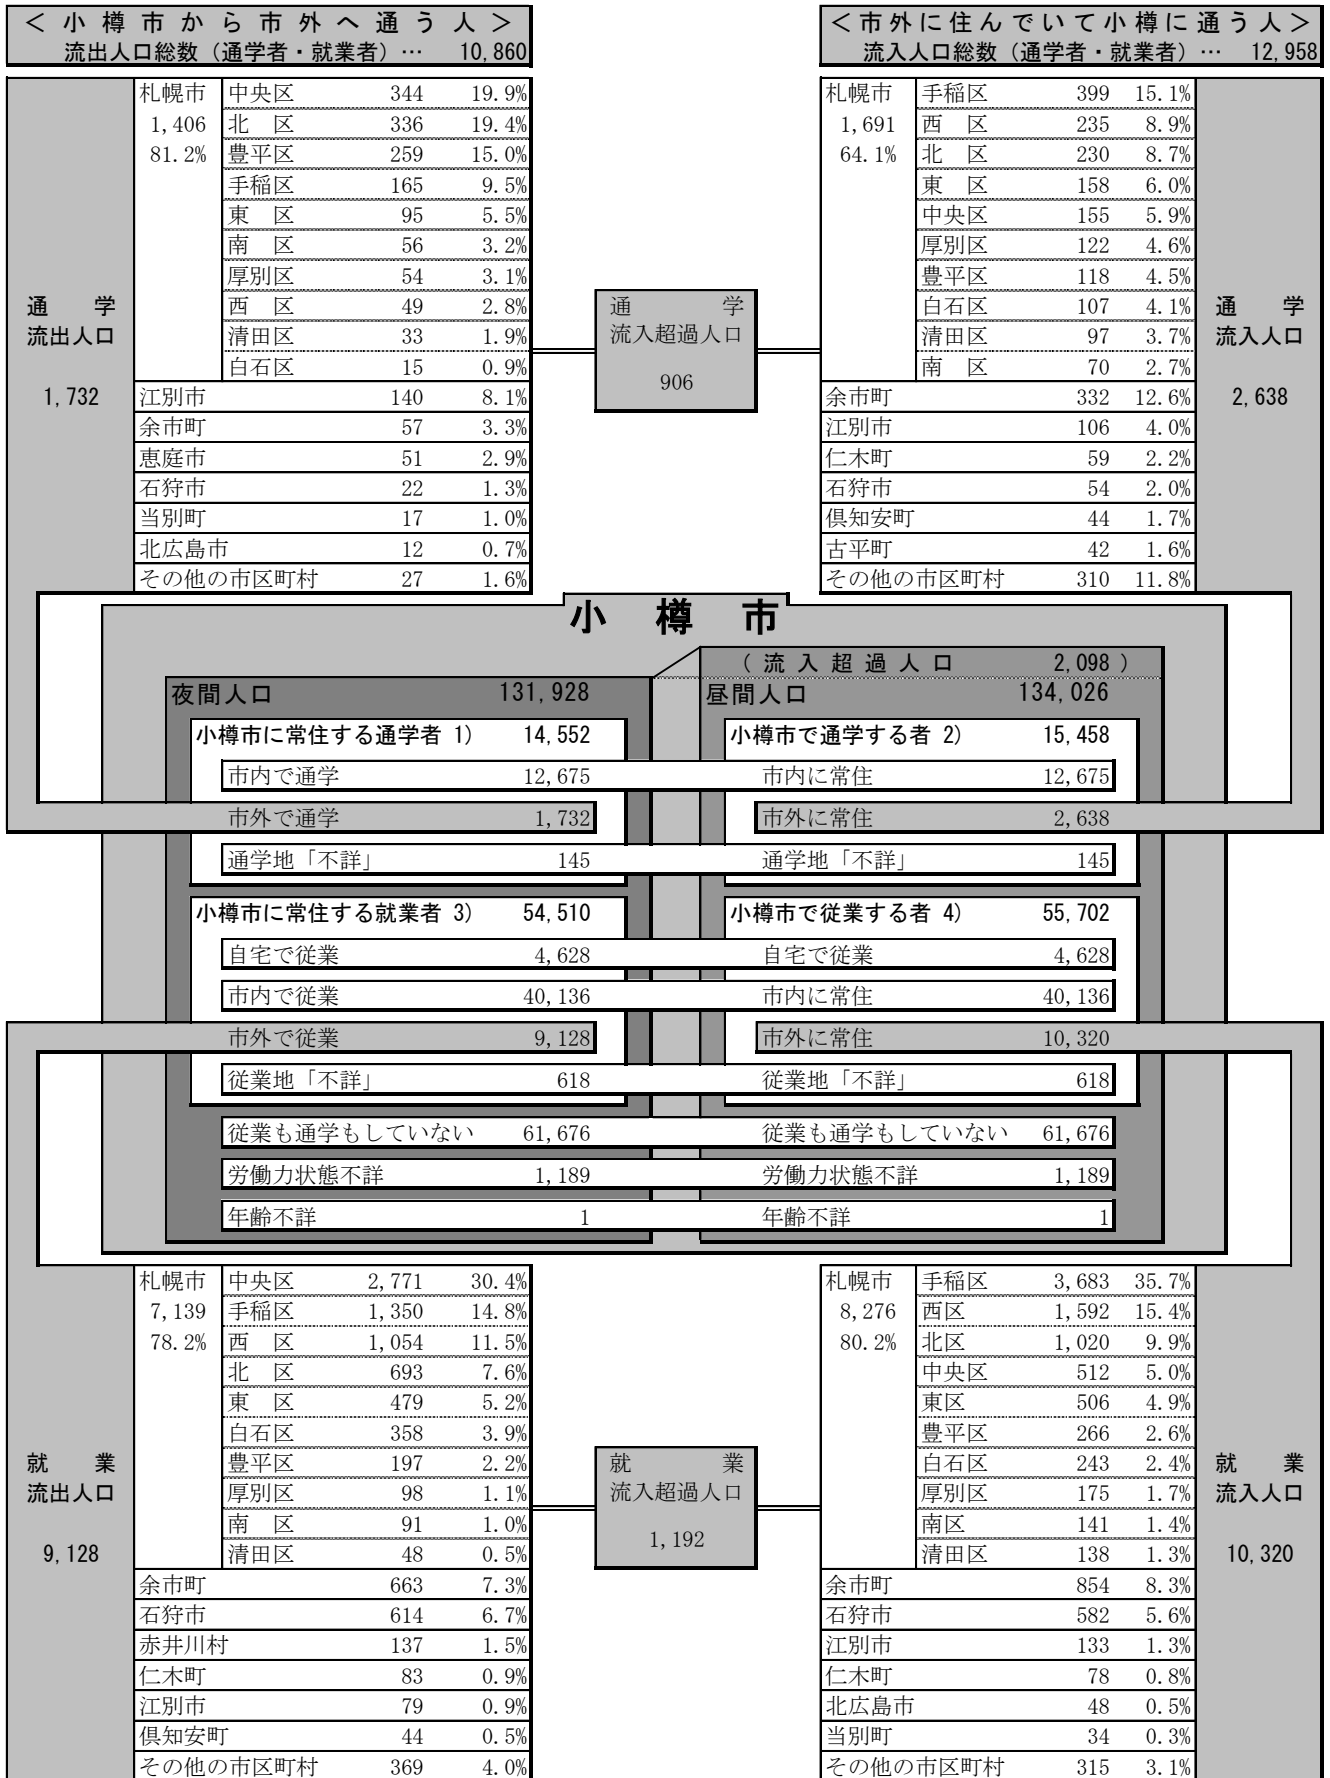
＜小樽市から市外へ通う人＞
流出人口総数（通学者・就業者）… 10,860

＜市外に住んでいて小樽に通う人＞
流入人口総数（通学者・就業者）… 12,958

通学
流出人口
1,732

| 札幌市 1,406 81.2% | 中央区 | 344 | 19.9% |
|---|---|---|---|
| | 北区 | 336 | 19.4% |
| | 豊平区 | 259 | 15.0% |
| | 手稲区 | 165 | 9.5% |
| | 東区 | 95 | 5.5% |
| | 南区 | 56 | 3.2% |
| | 厚別区 | 54 | 3.1% |
| | 西区 | 49 | 2.8% |
| | 清田区 | 33 | 1.9% |
| | 白石区 | 15 | 0.9% |
| 江別市 | | 140 | 8.1% |
| 余市町 | | 57 | 3.3% |
| 恵庭市 | | 51 | 2.9% |
| 石狩市 | | 22 | 1.3% |
| 当別町 | | 17 | 1.0% |
| 北広島市 | | 12 | 0.7% |
| その他の市区町村 | | 27 | 1.6% |

通学
流入超過人口
906

| 札幌市 1,691 64.1% | 手稲区 | 399 | 15.1% |
|---|---|---|---|
| | 西区 | 235 | 8.9% |
| | 北区 | 230 | 8.7% |
| | 東区 | 158 | 6.0% |
| | 中央区 | 155 | 5.9% |
| | 厚別区 | 122 | 4.6% |
| | 豊平区 | 118 | 4.5% |
| | 白石区 | 107 | 4.1% |
| | 清田区 | 97 | 3.7% |
| | 南区 | 70 | 2.7% |
| 余市町 | | 332 | 12.6% |
| 江別市 | | 106 | 4.0% |
| 仁木町 | | 59 | 2.2% |
| 石狩市 | | 54 | 2.0% |
| 倶知安町 | | 44 | 1.7% |
| 古平町 | | 42 | 1.6% |
| その他の市区町村 | | 310 | 11.8% |

通学
流入人口
2,638

小樽市

（流入超過人口 2,098）

夜間人口 131,928
小樽市に常住する通学者 1) 14,552
市内で通学 12,675
市外で通学 1,732
通学地「不詳」 145
小樽市に常住する就業者 3) 54,510
自宅で従業 4,628
市内で従業 40,136
市外で従業 9,128
従業地「不詳」 618
従業も通学もしていない 61,676
労働力状態不詳 1,189
年齢不詳 1

昼間人口 134,026
小樽市で通学する者 2) 15,458
市内に常住 12,675
市外に常住 2,638
通学地「不詳」 145
小樽市で従業する者 4) 55,702
自宅で従業 4,628
市内に常住 40,136
市外に常住 10,320
従業地「不詳」 618
従業も通学もしていない 61,676
労働力状態不詳 1,189
年齢不詳 1

就業
流出人口
9,128

| 札幌市 7,139 78.2% | 中央区 | 2,771 | 30.4% |
|---|---|---|---|
| | 手稲区 | 1,350 | 14.8% |
| | 西区 | 1,054 | 11.5% |
| | 北区 | 693 | 7.6% |
| | 東区 | 479 | 5.2% |
| | 白石区 | 358 | 3.9% |
| | 豊平区 | 197 | 2.2% |
| | 厚別区 | 98 | 1.1% |
| | 南区 | 91 | 1.0% |
| | 清田区 | 48 | 0.5% |
| 余市町 | | 663 | 7.3% |
| 石狩市 | | 614 | 6.7% |
| 赤井川村 | | 137 | 1.5% |
| 仁木町 | | 83 | 0.9% |
| 江別市 | | 79 | 0.9% |
| 倶知安町 | | 44 | 0.5% |
| その他の市区町村 | | 369 | 4.0% |

就業
流入超過人口
1,192

| 札幌市 8,276 80.2% | 手稲区 | 3,683 | 35.7% |
|---|---|---|---|
| | 西区 | 1,592 | 15.4% |
| | 北区 | 1,020 | 9.9% |
| | 中央区 | 512 | 5.0% |
| | 東区 | 506 | 4.9% |
| | 豊平区 | 266 | 2.6% |
| | 白石区 | 243 | 2.4% |
| | 厚別区 | 175 | 1.7% |
| | 南区 | 141 | 1.4% |
| | 清田区 | 138 | 1.3% |
| 余市町 | | 854 | 8.3% |
| 石狩市 | | 582 | 5.6% |
| 江別市 | | 133 | 1.3% |
| 仁木町 | | 78 | 0.8% |
| 北広島市 | | 48 | 0.5% |
| 当別町 | | 34 | 0.3% |
| その他の市区町村 | | 315 | 3.1% |

就業
流入人口
10,320